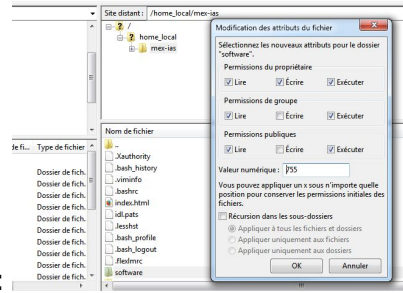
Site distant : /home_local/mex-ias

/
home_local
mex-ias

de fi... Type de fichier
Dossier de fich.
Dossier de fich.
Dossier de fich.
Dossier de fich.
Dossier de fich.
Dossier de fich.
Dossier de fich.
Dossier de fich.
Dossier de fich.

Nom de fichier
..
.Xauthority
.bash_history
.viminfo
.bashrc
index.html
idl.pats
.lesshst
.bash_profile
.bash_logout
.flexlmrc
software

Modification des attributs du fichier

Sélectionnez les nouveaux attributs pour le dossier "software".

Permissions du propriétaire
Lire Écrire Exécuter

Permissions de groupe
Lire Écrire Exécuter

Permissions publiques
Lire Écrire Exécuter

Valeur numérique : 755

Vous pouvez appliquer un x sous n'importe quelle position pour conserver les permissions initiales des fichiers.

Récursion dans les sous-dossiers
Appliquer à tous les fichiers et dossiers
Appliquer uniquement aux fichiers
Appliquer uniquement aux dossiers

OK Annuler